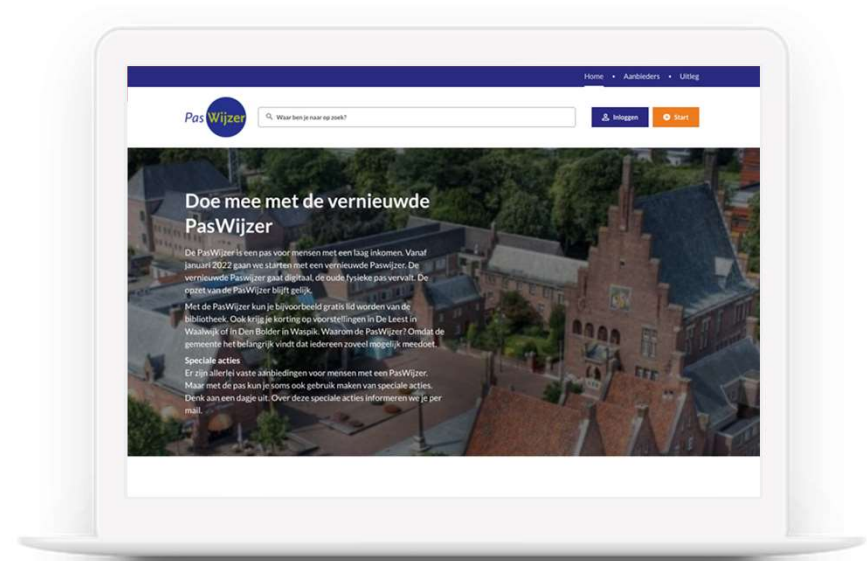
Home • Aanbieders • Uitleg

Pas Wijzer

Waar ben je naar op zoek?

Inloggen

Start

Doe mee met de vernieuwde PasWijzer

De PasWijzer is een pas voor mensen met een laag inkomen. Vanaf januari 2022 gaan we starten met een vernieuwde Paswijzer. De vernieuwde Paswijzer gaat digitaal, de oude fysieke pas vervalt. De opzet van de PasWijzer blijft gelijk.

Met de PasWijzer kun je bijvoorbeeld gratis lid worden van de bibliotheek. Ook krijg je korting op voorstellingen in De Leest in Waalwijk of in Den Bolder in Waspik. Waarom de PasWijzer? Omdat de gemeente het belangrijk vindt dat iedereen zoveel mogelijk meedoet.

Speciale acties
Er zijn allerlei vaste aanbiedingen voor mensen met een PasWijzer. Maar met de pas kun je soms ook gebruik maken van speciale acties. Denk aan een dagje uit. Over deze speciale acties informeren we je per mail.